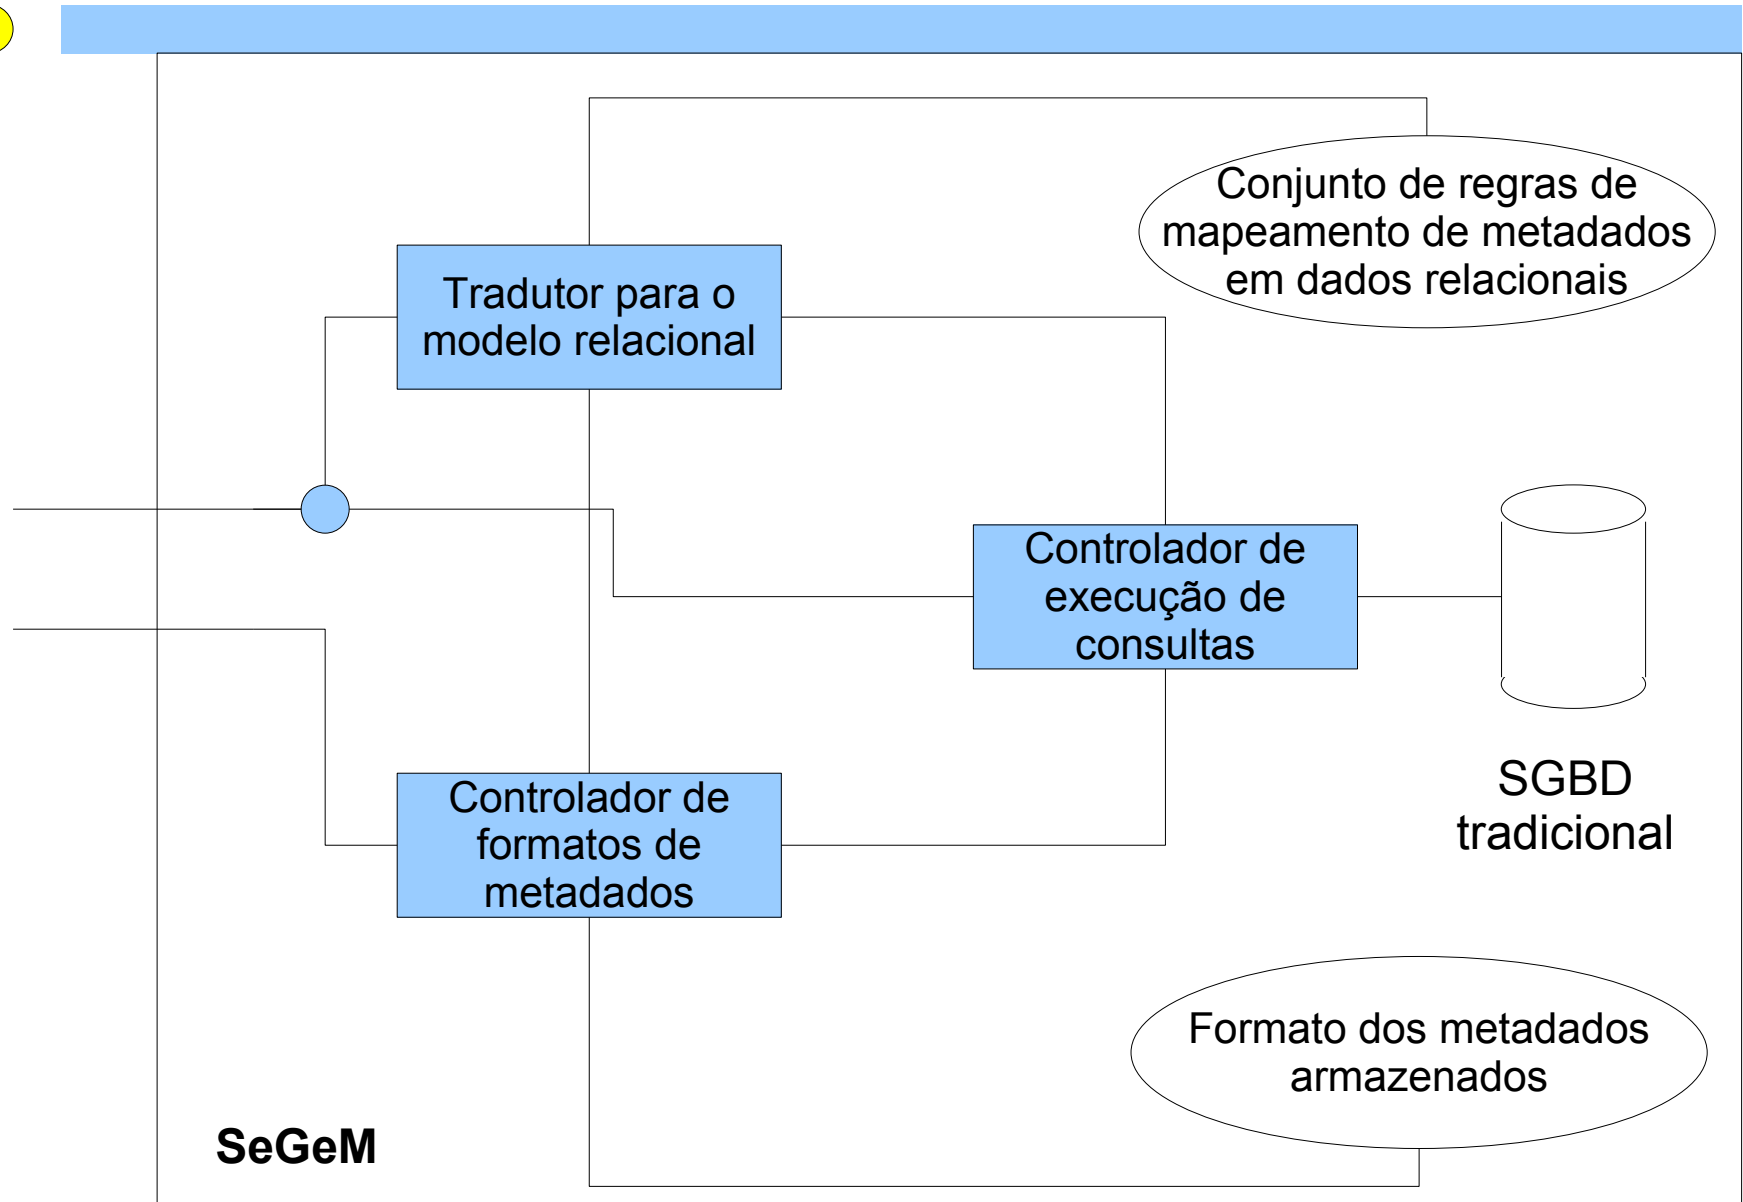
Conjunto de regras de mapeamento de metadados em dados relacionais

Tradutor para o modelo relacional

Controlador de execução de consultas

SGBD tradicional

Controlador de formatos de metadados

Formato dos metadados armazenados

SeGeM